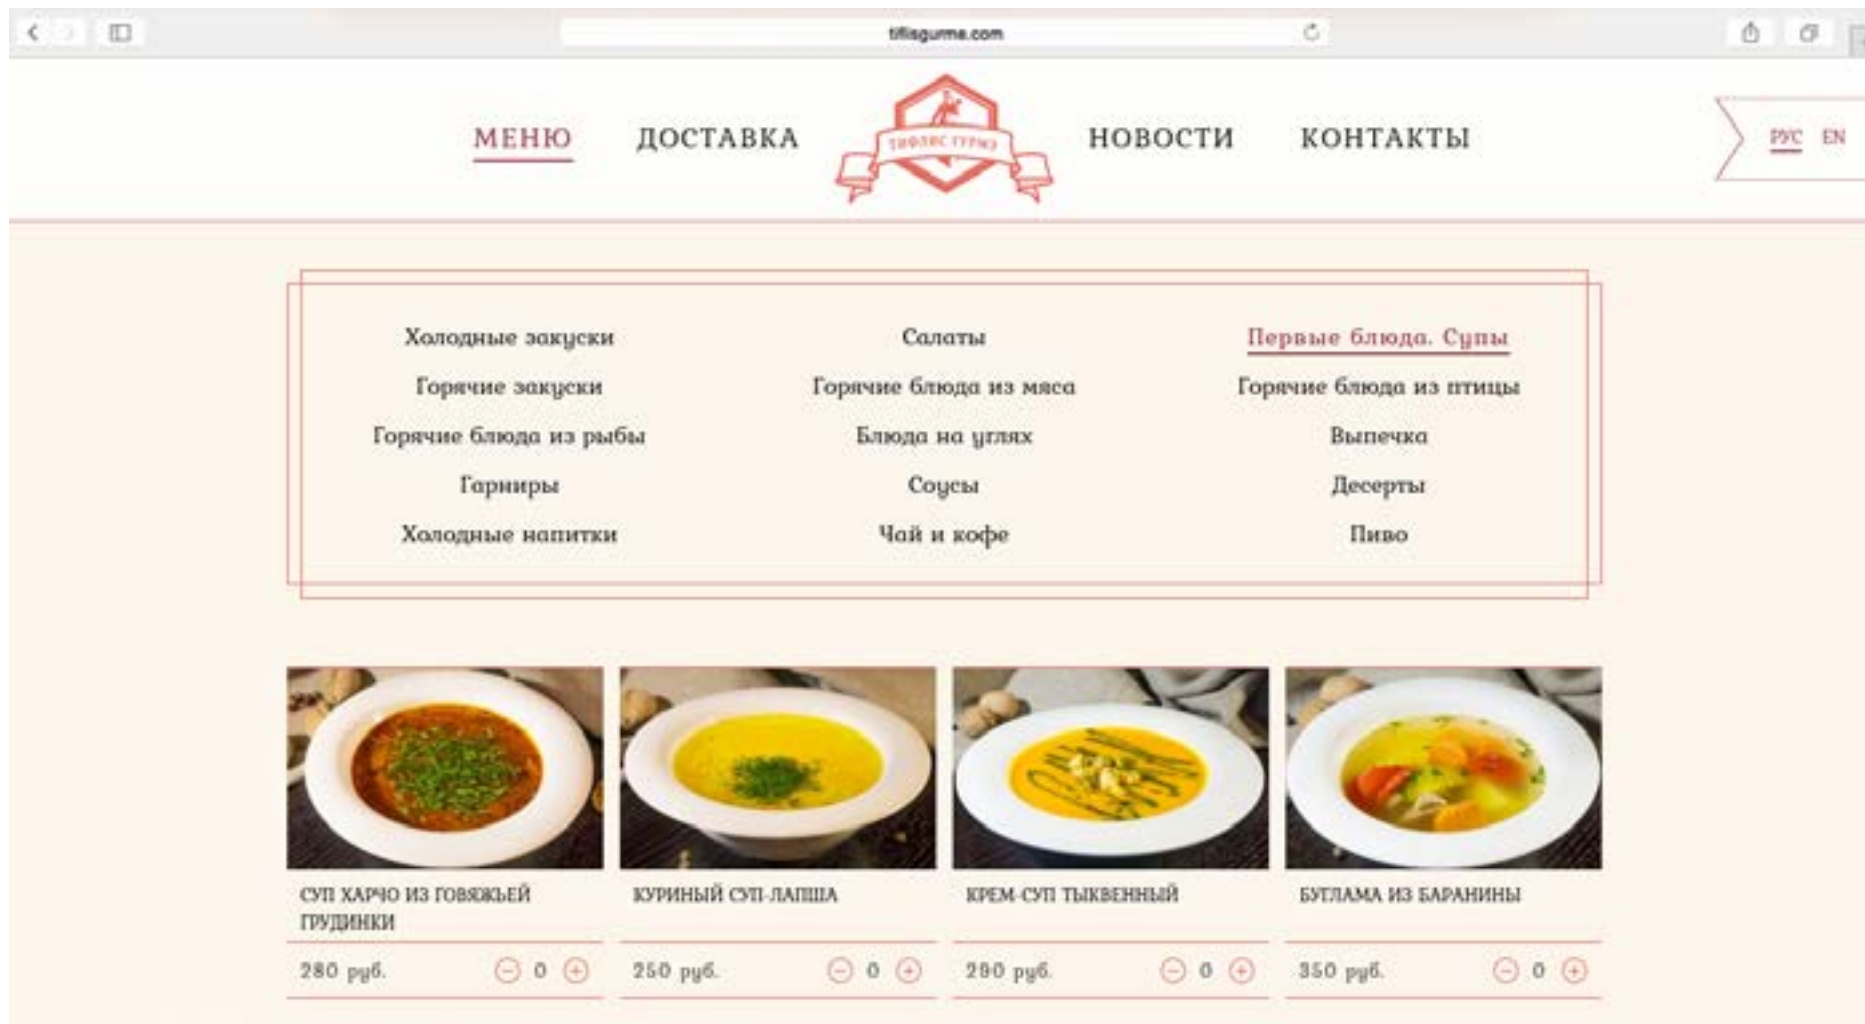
tiflisgurme.com

МЕНЮ ДОСТАВКА ТИФЛИС ГУРМЭ НОВОСТИ КОНТАКТЫ

РУС EN

Холодные закуски
Салаты
Первые блюда. Супы
Горячие закуски
Горячие блюда из мяса
Горячие блюда из птицы
Горячие блюда из рыбы
Блюда на углях
Выпечка
Гарниры
Соусы
Десерты
Холодные напитки
Чай и кофе
Пиво

СУП ХАРЧО ИЗ ГОВЯЖЬЕЙ ГРУДИНКИ
280 руб. 0

КУРИНЫЙ СУП-ЛАПША
250 руб. 0

КРЕМ-СУП ТЫКВЕННЫЙ
280 руб. 0

БУГЛАМА ИЗ БАРАНИНЫ
350 руб. 0